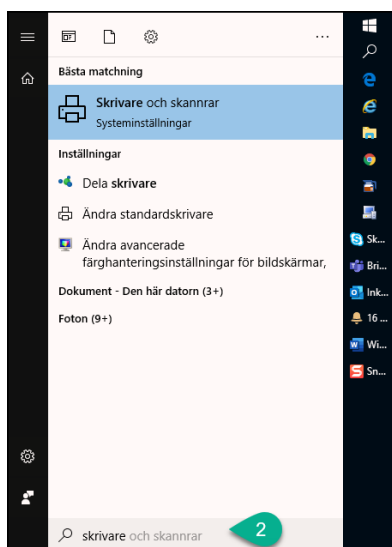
···

Bästa matchning

Skrivare och skannrar
Systeminställningar

Inställningar

Dela skrivare

Ändra standardskrivare

Ändra avancerade färghanteringsinställningar för bildskärmar,

Dokument - Den här datorn (3+)

Foton (9+)

skrivare och skannrar

2

Sk...
Bri...
Ink...
16 ...
Wi...
Sn...